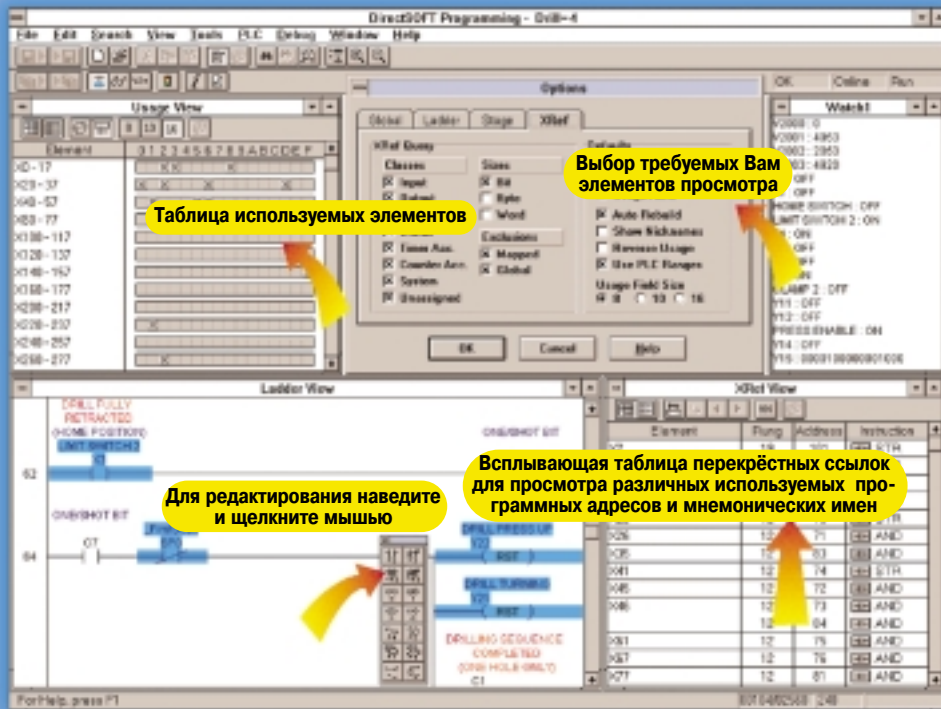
DirectSOFT Programming - DrlB-4

File Edit Search View Tools PLC Debug Window Help

Usage View

Element

X0 - 17
X20 - 37
X40 - 57
X60 - 77
X100 - 117
X120 - 137
X140 - 157
X160 - 177
X200 - 217
X220 - 237
X240 - 257
X260 - 277

Options

Global Ladder Stage XRef

XRef Query

Classes
Input
Output
Timer Acc.
Counter Acc.
System
Unassigned

Sizes
Bit
Byte
Word

Exclusions
Mapped
Global

Defaults

Auto Rebuild
Show Nicknames
Reverse Usage
Use PLC Ranges

Usage Field Size
8 10 16

OK Cancel Help

OK Online Run

Watch1

V2000 : 0
V2001 : 4953
HOME SWITCH : OFF
LIMIT SWITCH 2 : ON
LAMP 2 : OFF
Y11 : OFF
Y12 : OFF
PRESS ENABLE : ON
Y14 : OFF

Таблица используемых элементов

Выбор требуемых Вам элементов просмотра

Ladder View

DRILL FULLY RETRACTED (HOME POSITION)
LIMIT SWITCH 1

62

ONESHOT BIT

ONESHOT BIT

64

DRILL PRESS UP
RST

DRILL TURNING
RST

DRILLING SEQUENCE COMPLETED (ONE HOLE ONLY)
C1

Для редактирования наведите и щелкните мышью

XRef View

Element Rung Address Instruction

STR
AND
AND
AND
STR
AND
AND
AND
AND
AND
AND

Всплывающая таблица перекрёстных ссылок для просмотра различных используемых программных адресов и мнемонических имен

For Help, press F1